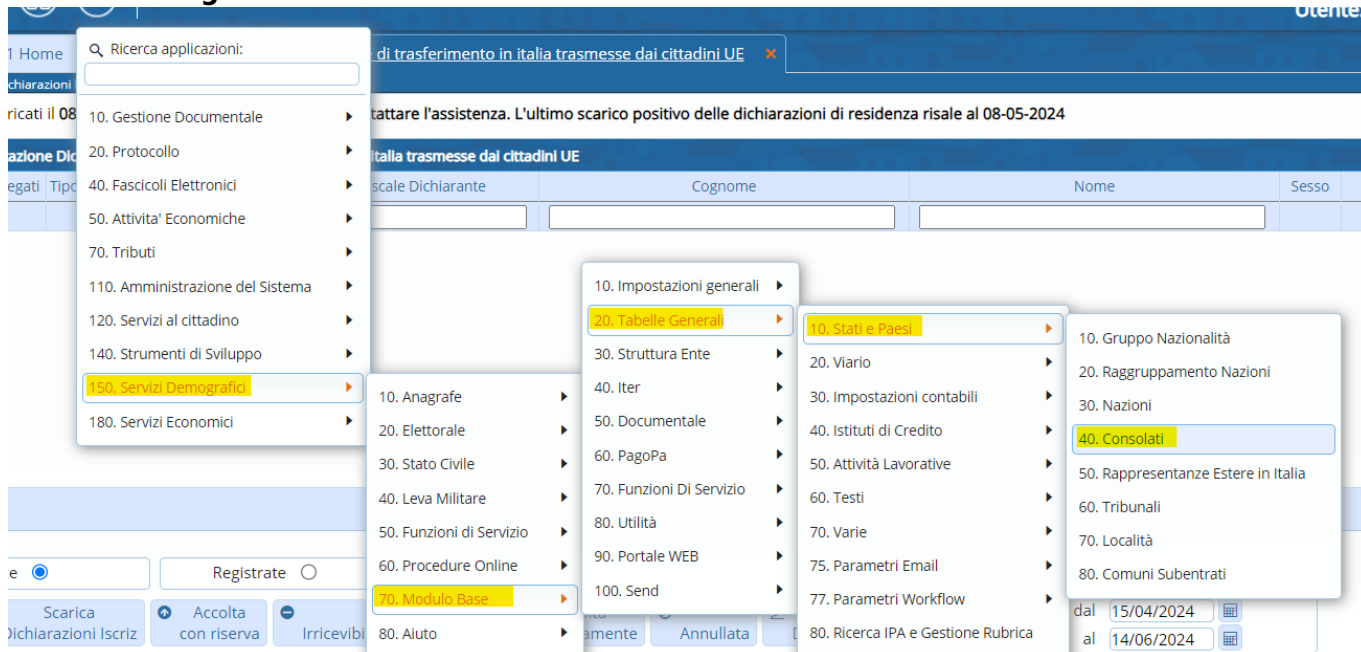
Utente

1 Home

Ricerca applicazioni:

10. Gestione Documentale
20. Protocollo
40. Fascicoli Elettronici
50. Attivita' Economiche
70. Tributi
110. Amministrazione del Sistema
120. Servizi al cittadino
140. Strumenti di Sviluppo
150. Servizi Demografici
180. Servizi Economici

e di trasferimento in italia trasmesse dai cittadini UE ×

chiarazioni

ricati il 08 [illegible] tattare l'assistenza. L'ultimo scarico positivo delle dichiarazioni di residenza risale al 08-05-2024

azione Dic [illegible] Italia trasmesse dai cittadini UE

| egati | Tipo | scale Dichiarante | Cognome | Nome | Sesso |
|---|---|---|---|---|---|

10. Anagrafe
20. Elettorale
30. Stato Civile
40. Leva Militare
50. Funzioni di Servizio
60. Procedure Online
70. Modulo Base
80. Aiuto

10. Impostazioni generali
20. Tabelle Generali
30. Struttura Ente
40. Iter
50. Documentale
60. PagoPa
70. Funzioni Di Servizio
80. Utilità
90. Portale WEB
100. Send

10. Stati e Paesi
20. Viario
30. Impostazioni contabili
40. Istituti di Credito
50. Attività Lavorative
60. Testi
70. Varie
75. Parametri Email
77. Parametri Workflow
80. Ricerca IPA e Gestione Rubrica

10. Gruppo Nazionalità
20. Raggruppamento Nazioni
30. Nazioni
40. Consolati
50. Rappresentanze Estere in Italia
60. Tribunali
70. Località
80. Comuni Subentrati

e
Registrate

Scarica Dichiarazioni Iscriz
Accolta con riserva
Irricevibi
amente
Annullata
D

dal 15/04/2024
al 14/06/2024